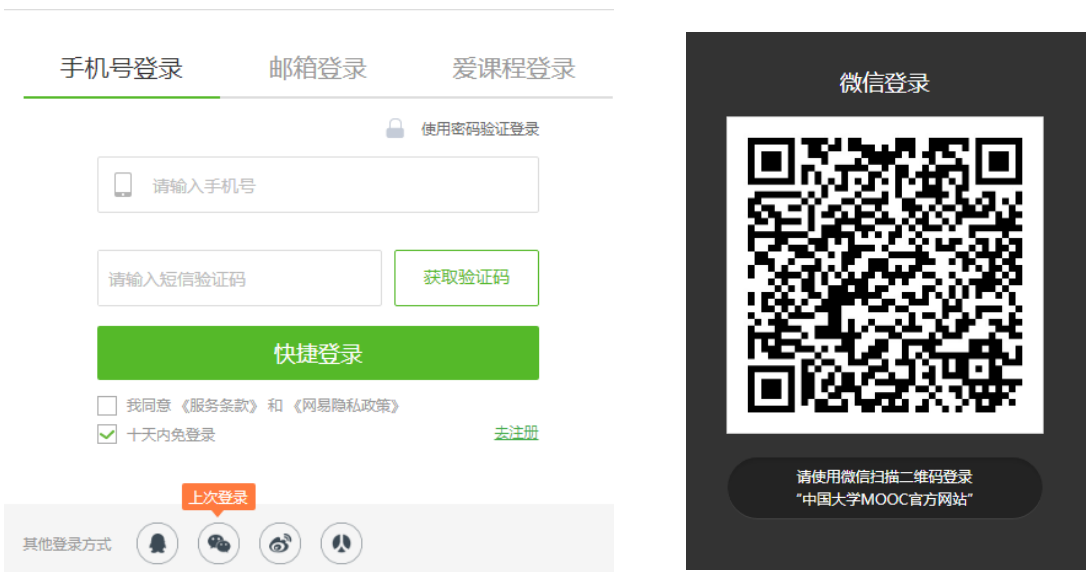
手机号登录 邮箱登录 爱课程登录

使用密码验证登录

请输入手机号

请输入短信验证码

获取验证码

快捷登录

我同意《服务条款》和《网易隐私政策》

十天内免登录

去注册

上次登录

其他登录方式

微信登录

请使用微信扫描二维码登录
"中国大学MOOC官方网站"